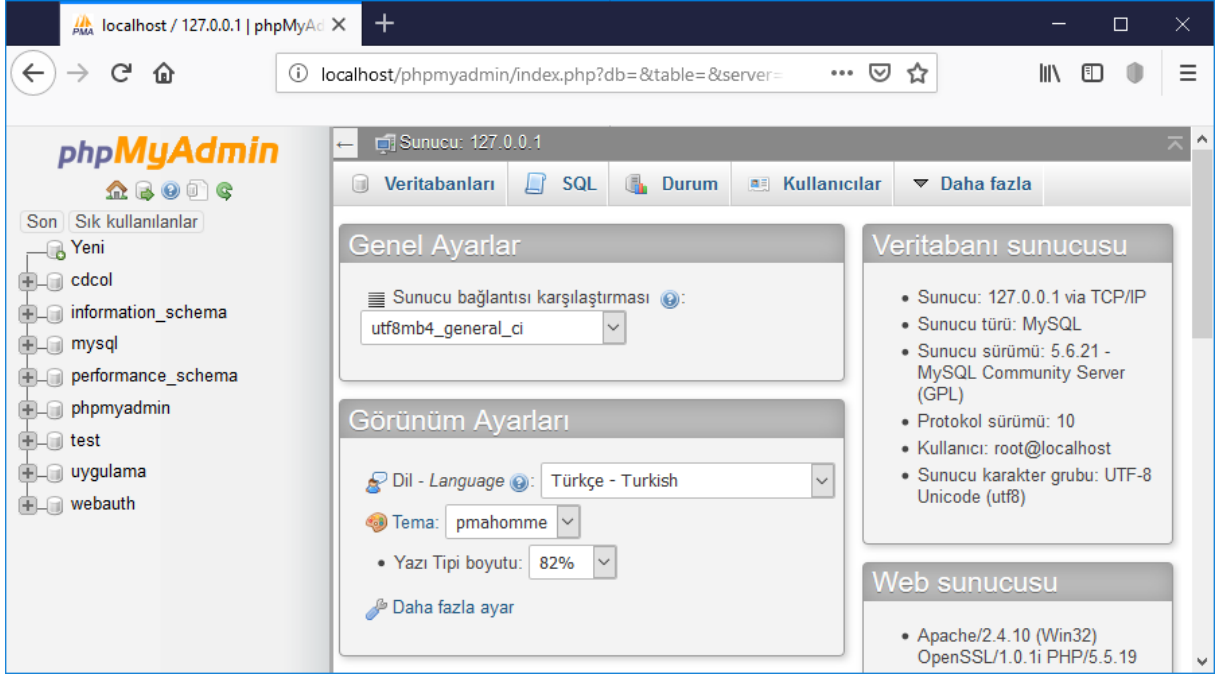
localhost / 127.0.0.1 | phpMyAd ×

localhost/phpmyadmin/index.php?db=&table=&server=

phpMyAdmin

Son Sık kullanılanlar

Yeni
cdcol
information_schema
mysql
performance_schema
phpmyadmin
test
uygulama
webauth

Sunucu: 127.0.0.1

Veritabanları SQL Durum Kullanıcılar Daha fazla

Genel Ayarlar

Sunucu bağlantısı karşılaştırması:
utf8mb4_general_ci

Görünüm Ayarları

Dil - Language: Türkçe - Turkish
Tema: pmahomme
• Yazı Tipi boyutu: 82%
Daha fazla ayar

Veritabanı sunucusu

• Sunucu: 127.0.0.1 via TCP/IP
• Sunucu türü: MySQL
• Sunucu sürümü: 5.6.21 - MySQL Community Server (GPL)
• Protokol sürümü: 10
• Kullanıcı: root@localhost
• Sunucu karakter grubu: UTF-8 Unicode (utf8)

Web sunucusu

• Apache/2.4.10 (Win32) OpenSSL/1.0.1i PHP/5.5.19